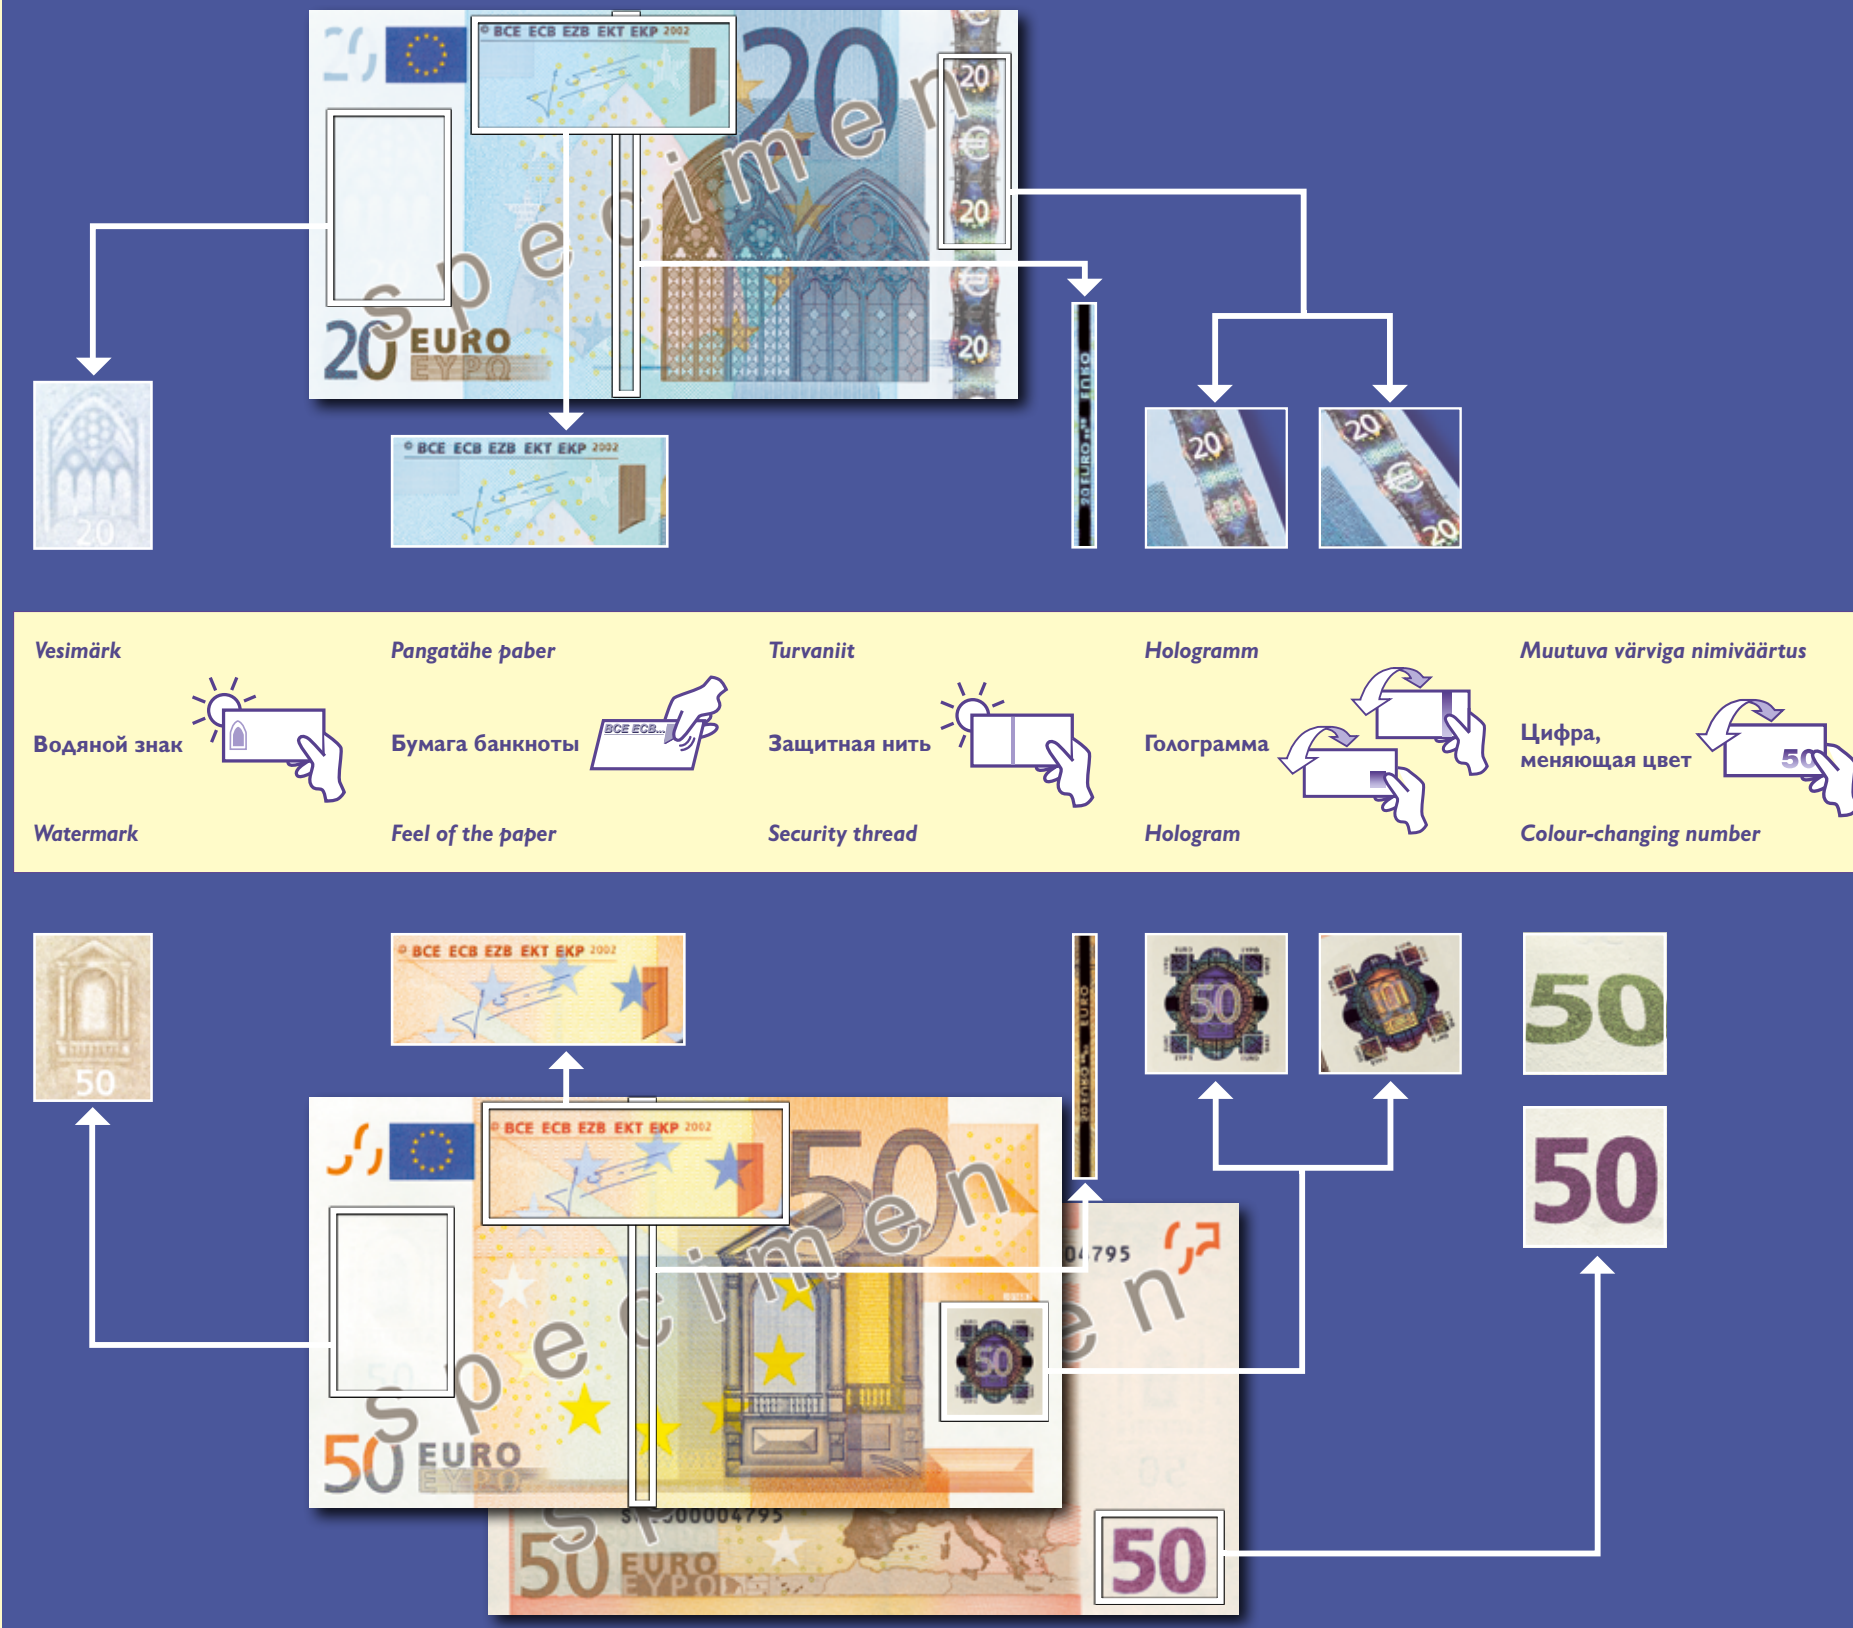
© BCE ECB EZB EKT EKP 2002

20

specimen

20 EURO EYPΩ

© BCE ECB EZB EKT EKP 2002

20 EURO EURO

20

20

20

20

Vesimärk

Водяной знак

Watermark

Pangatähe paber

Бумага банкноты

BCE ECB...

Feel of the paper

Turvaniit

Защитная нить

Security thread

Hologramm

Голограмма

Hologram

Muutuva värviga nimiväärtus

Цифра, меняющая цвет

50

Colour-changing number

50

© BCE ECB EZB EKT EKP 2002

EURO

50

50

50

© BCE ECB EZB EKT EKP 2002

50

specimen

50 EURO EYPΩ

04795

50

S00004795

50 EURO EYPΩ

50